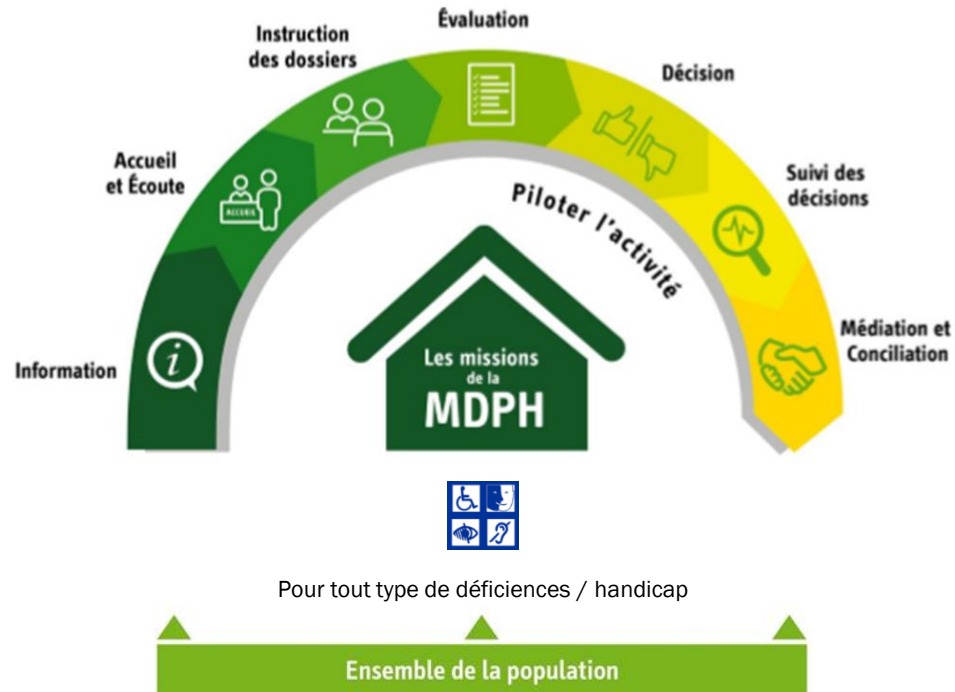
Information

Accueil et Écoute

ACCUEIL

Instruction des dossiers

Évaluation

Décision

Suivi des décisions

Médiation et Conciliation

Piloter l'activité

Les missions de la MDPH

Pour tout type de déficiences / handicap

Ensemble de la population